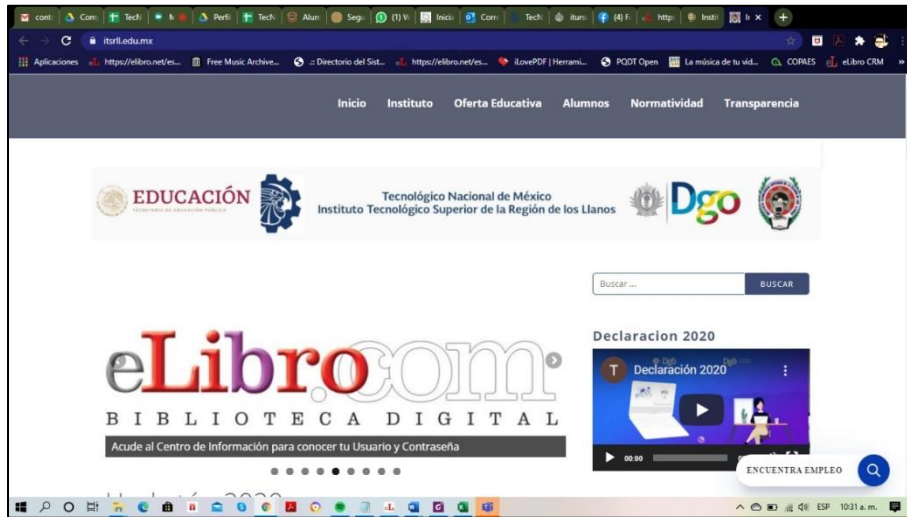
conte | Com | TechI | M | Perfil | TechI | Alum | Segu | (1) W | Inicio | Com | TechI | iturn | (4) F | https | Instit | It ×

itsrll.edu.mx

Aplicaciones | https://elibro.net/es... | Free Music Archive... | :: Directorio del Sist... | https://elibro.net/es... | iLovePDF | Herrami... | PQDT Open | La música de tu vid... | COPAES | eLibro CRM

Inicio Instituto Oferta Educativa Alumnos Normatividad Transparencia

EDUCACIÓN
SECRETARÍA DE EDUCACIÓN PÚBLICA

Tecnológico Nacional de México
Instituto Tecnológico Superior de la Región de los Llanos

Dgo

Buscar ... BUSCAR

Declaracion 2020

T Declaración 2020

00:00

eLibro.com
BIBLIOTECA DIGITAL
Acude al Centro de Información para conocer tu Usuario y Contraseña

ENCUENTRA EMPLEO

ESP 10:31 a. m.